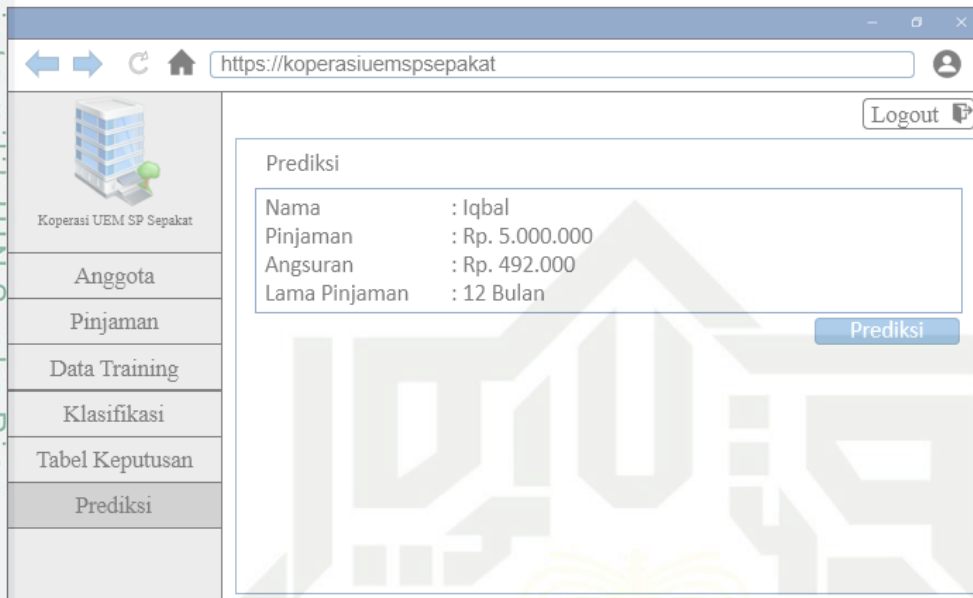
https://koperasiuemspsepakat

Logout

Koperasi UEM SP Sepakat

Anggota
Pinjaman
Data Training
Klasifikasi
Tabel Keputusan
Prediksi

Prediksi

Nama : Iqbal
Pinjaman : Rp. 5.000.000
Angsuran : Rp. 492.000
Lama Pinjaman : 12 Bulan

Prediksi